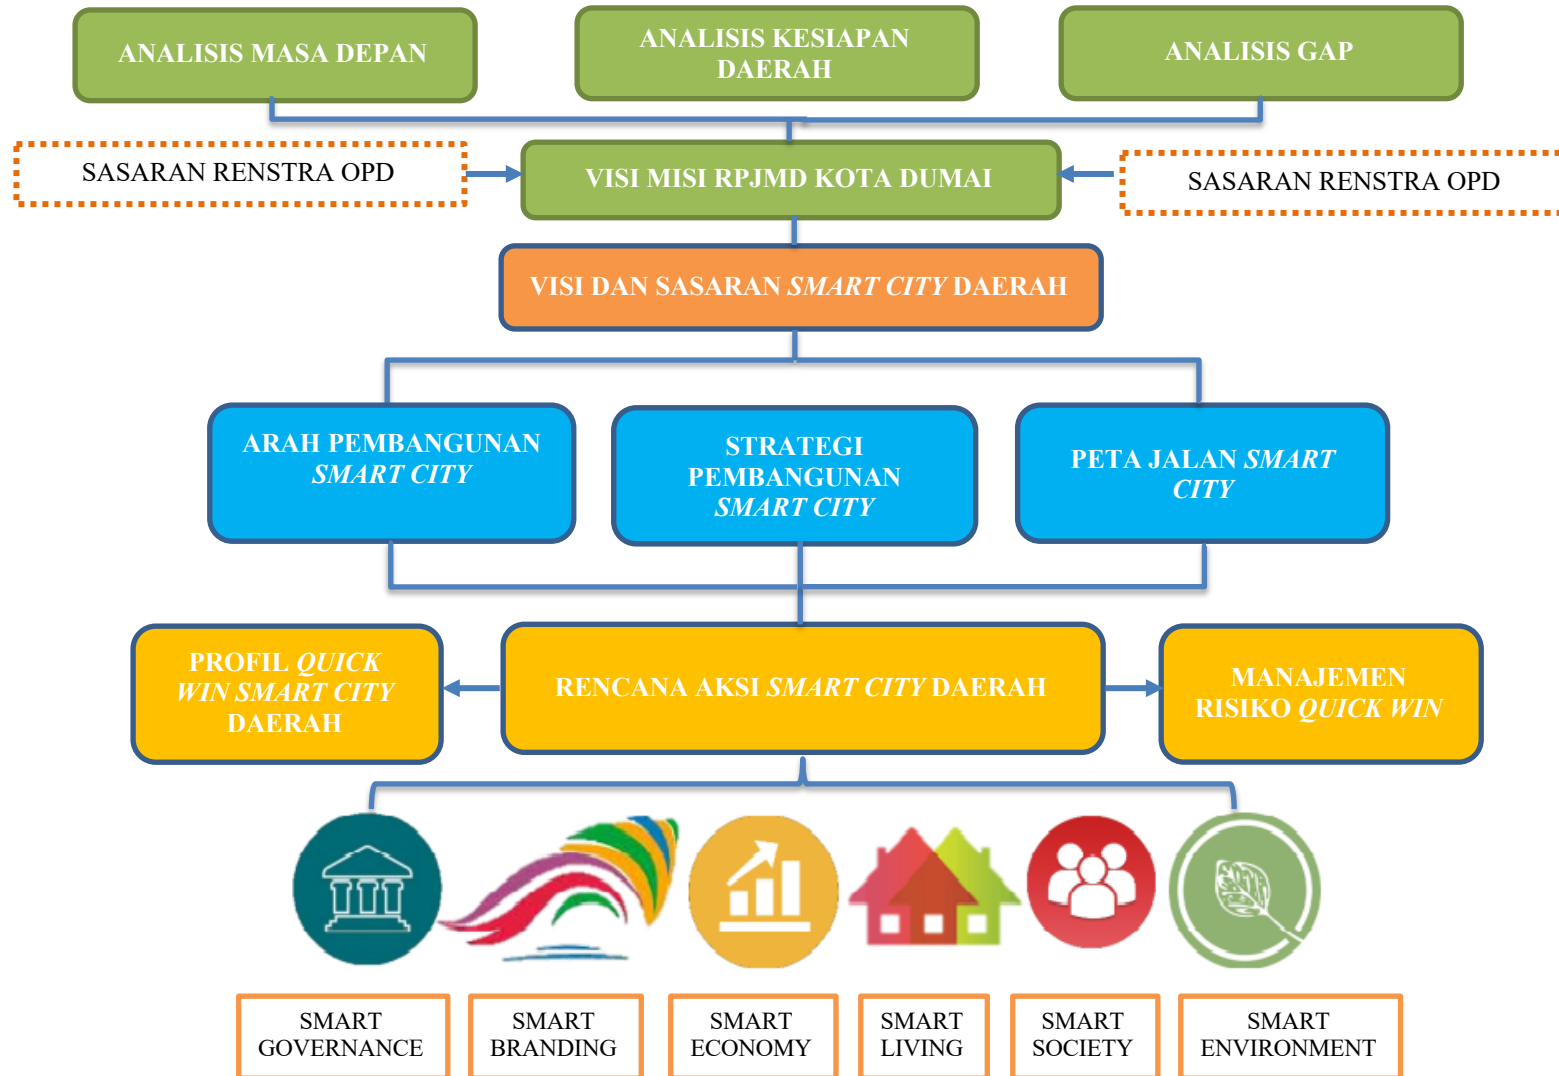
ANALISIS MASA DEPAN

ANALISIS KESIAPAN DAERAH

ANALISIS GAP

SASARAN RENSTRA OPD

VISI MISI RPJMD KOTA DUMAI

SASARAN RENSTRA OPD

VISI DAN SASARAN *SMART CITY* DAERAH

ARAH PEMBANGUNAN *SMART CITY*

STRATEGI PEMBANGUNAN *SMART CITY*

PETA JALAN *SMART CITY*

PROFIL *QUICK WIN SMART CITY* DAERAH

RENCANA AKSI *SMART CITY* DAERAH

MANAJEMEN RISIKO *QUICK WIN*

SMART GOVERNANCE

SMART BRANDING

SMART ECONOMY

SMART LIVING

SMART SOCIETY

SMART ENVIRONMENT